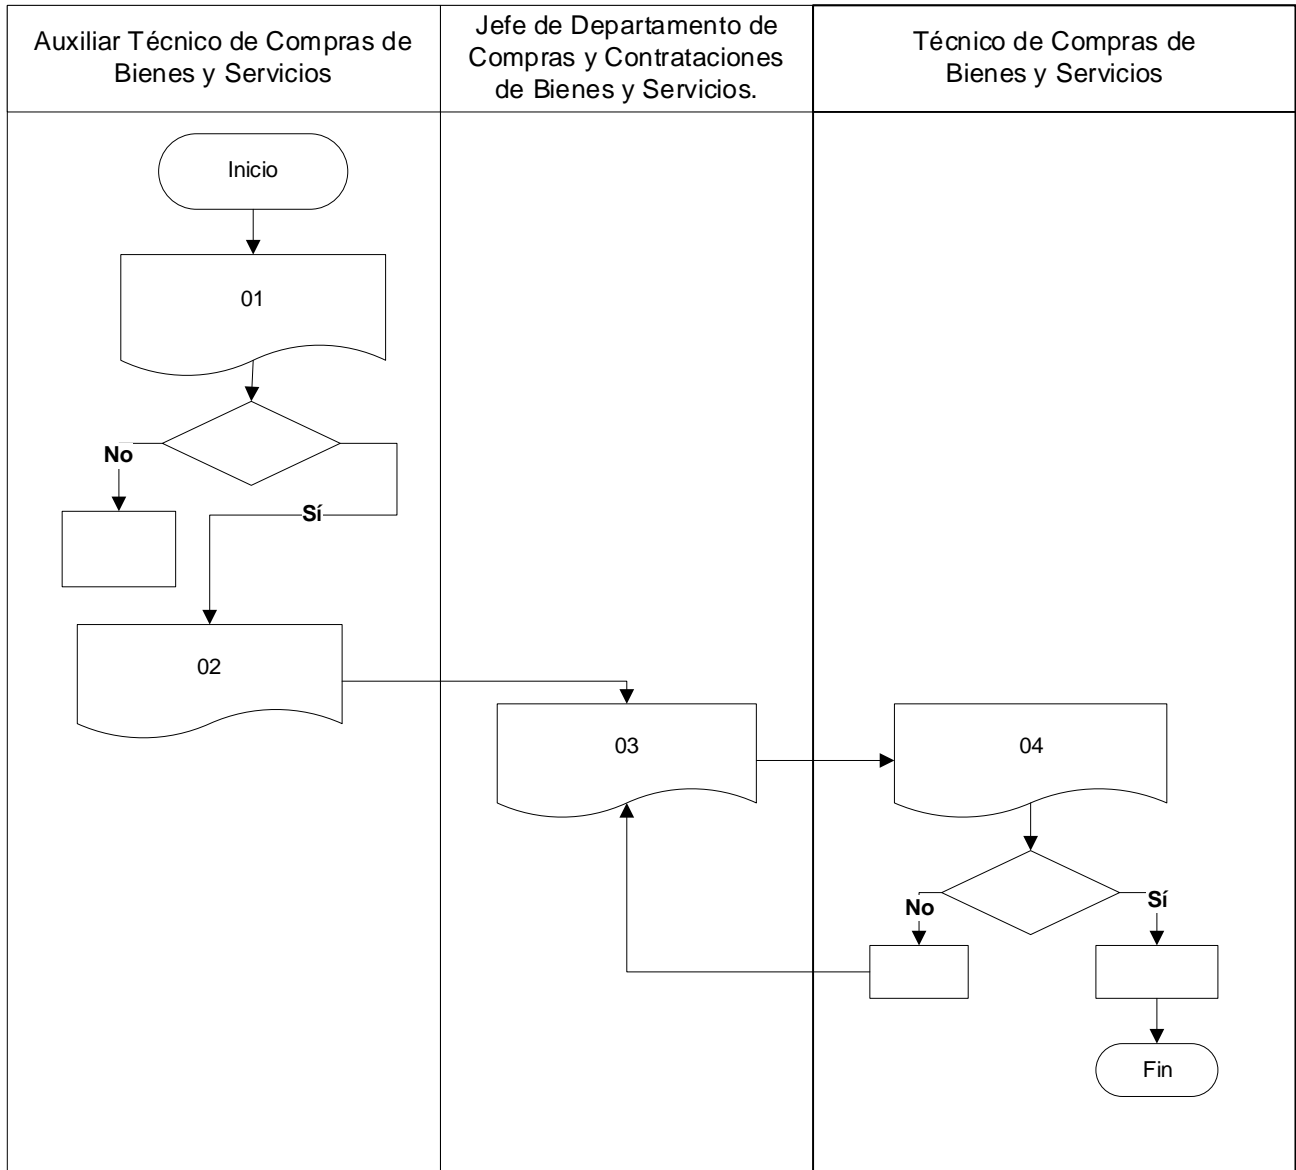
Auxiliar Técnico de Compras de Bienes y Servicios

Jefe de Departamento de Compras y Contrataciones de Bienes y Servicios.

Técnico de Compras de Bienes y Servicios

Inicio

01

No

Sí

02

03

04

No

Sí

Fin